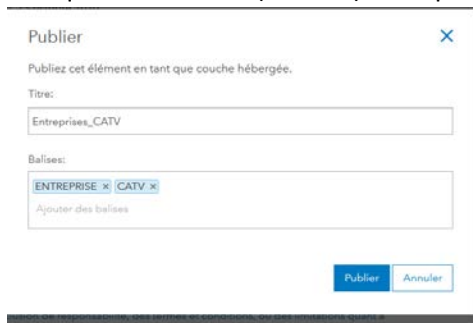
Publier

×

Publiez cet élément en tant que couche hébergée.

Titre:

Entreprises_CATV

Balises:

ENTREPRISE × CATV ×

Ajouter des balises

Publier

Annuler

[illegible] de responsabilité, des termes et conditions, ou des limitations quant à